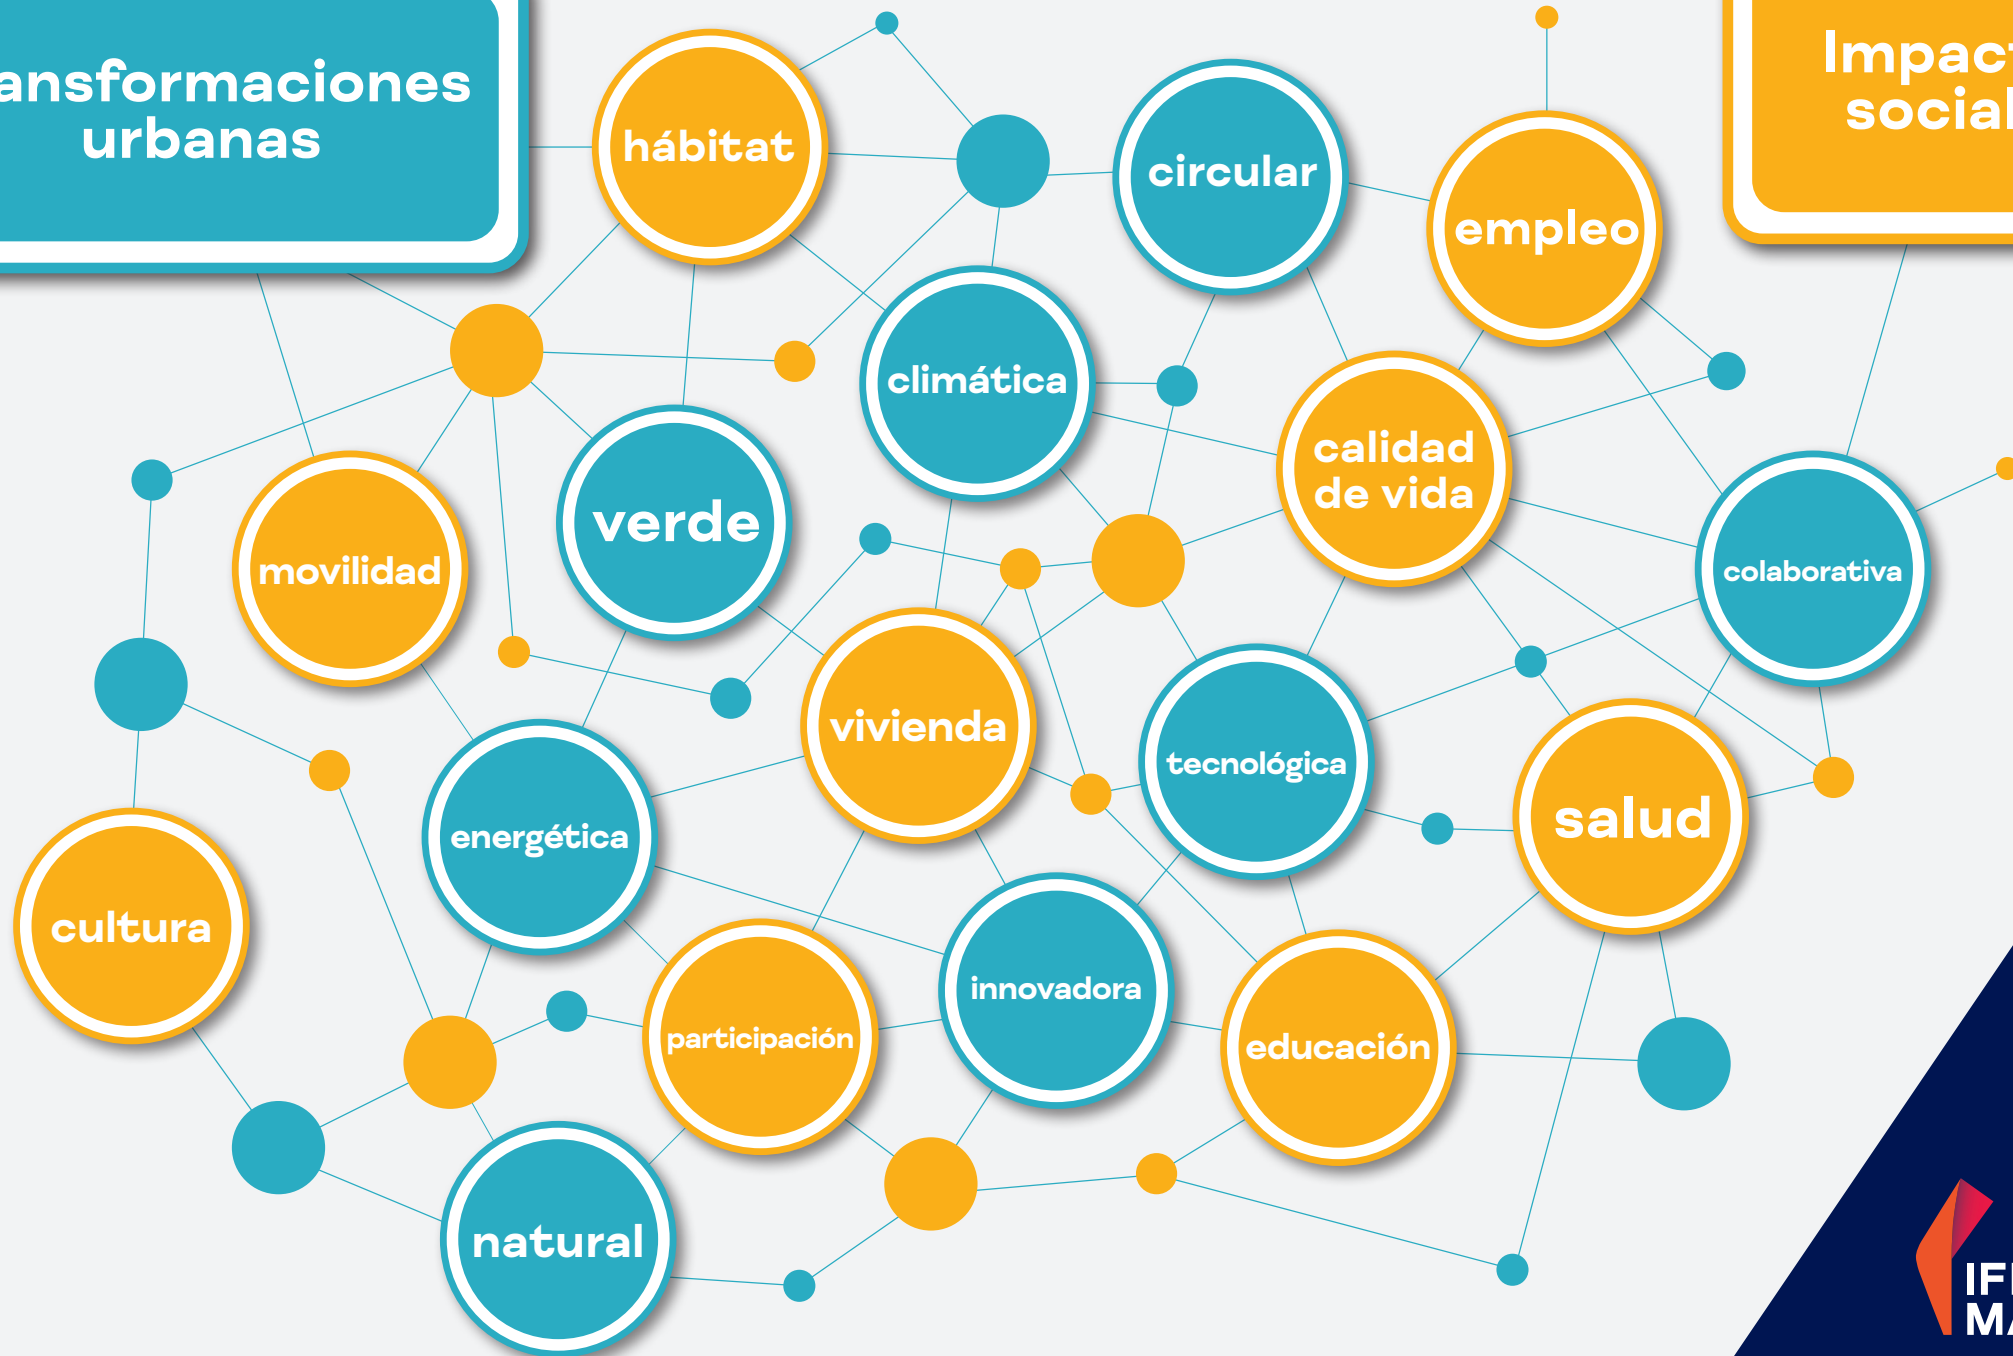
ansformaciones urbanas

Impact social

hábitat

circular

empleo

climática

verde

calidad de vida

movilidad

colaborativa

vivienda

tecnológica

salud

energética

cultura

innovadora

participación

educación

natural

IF MA